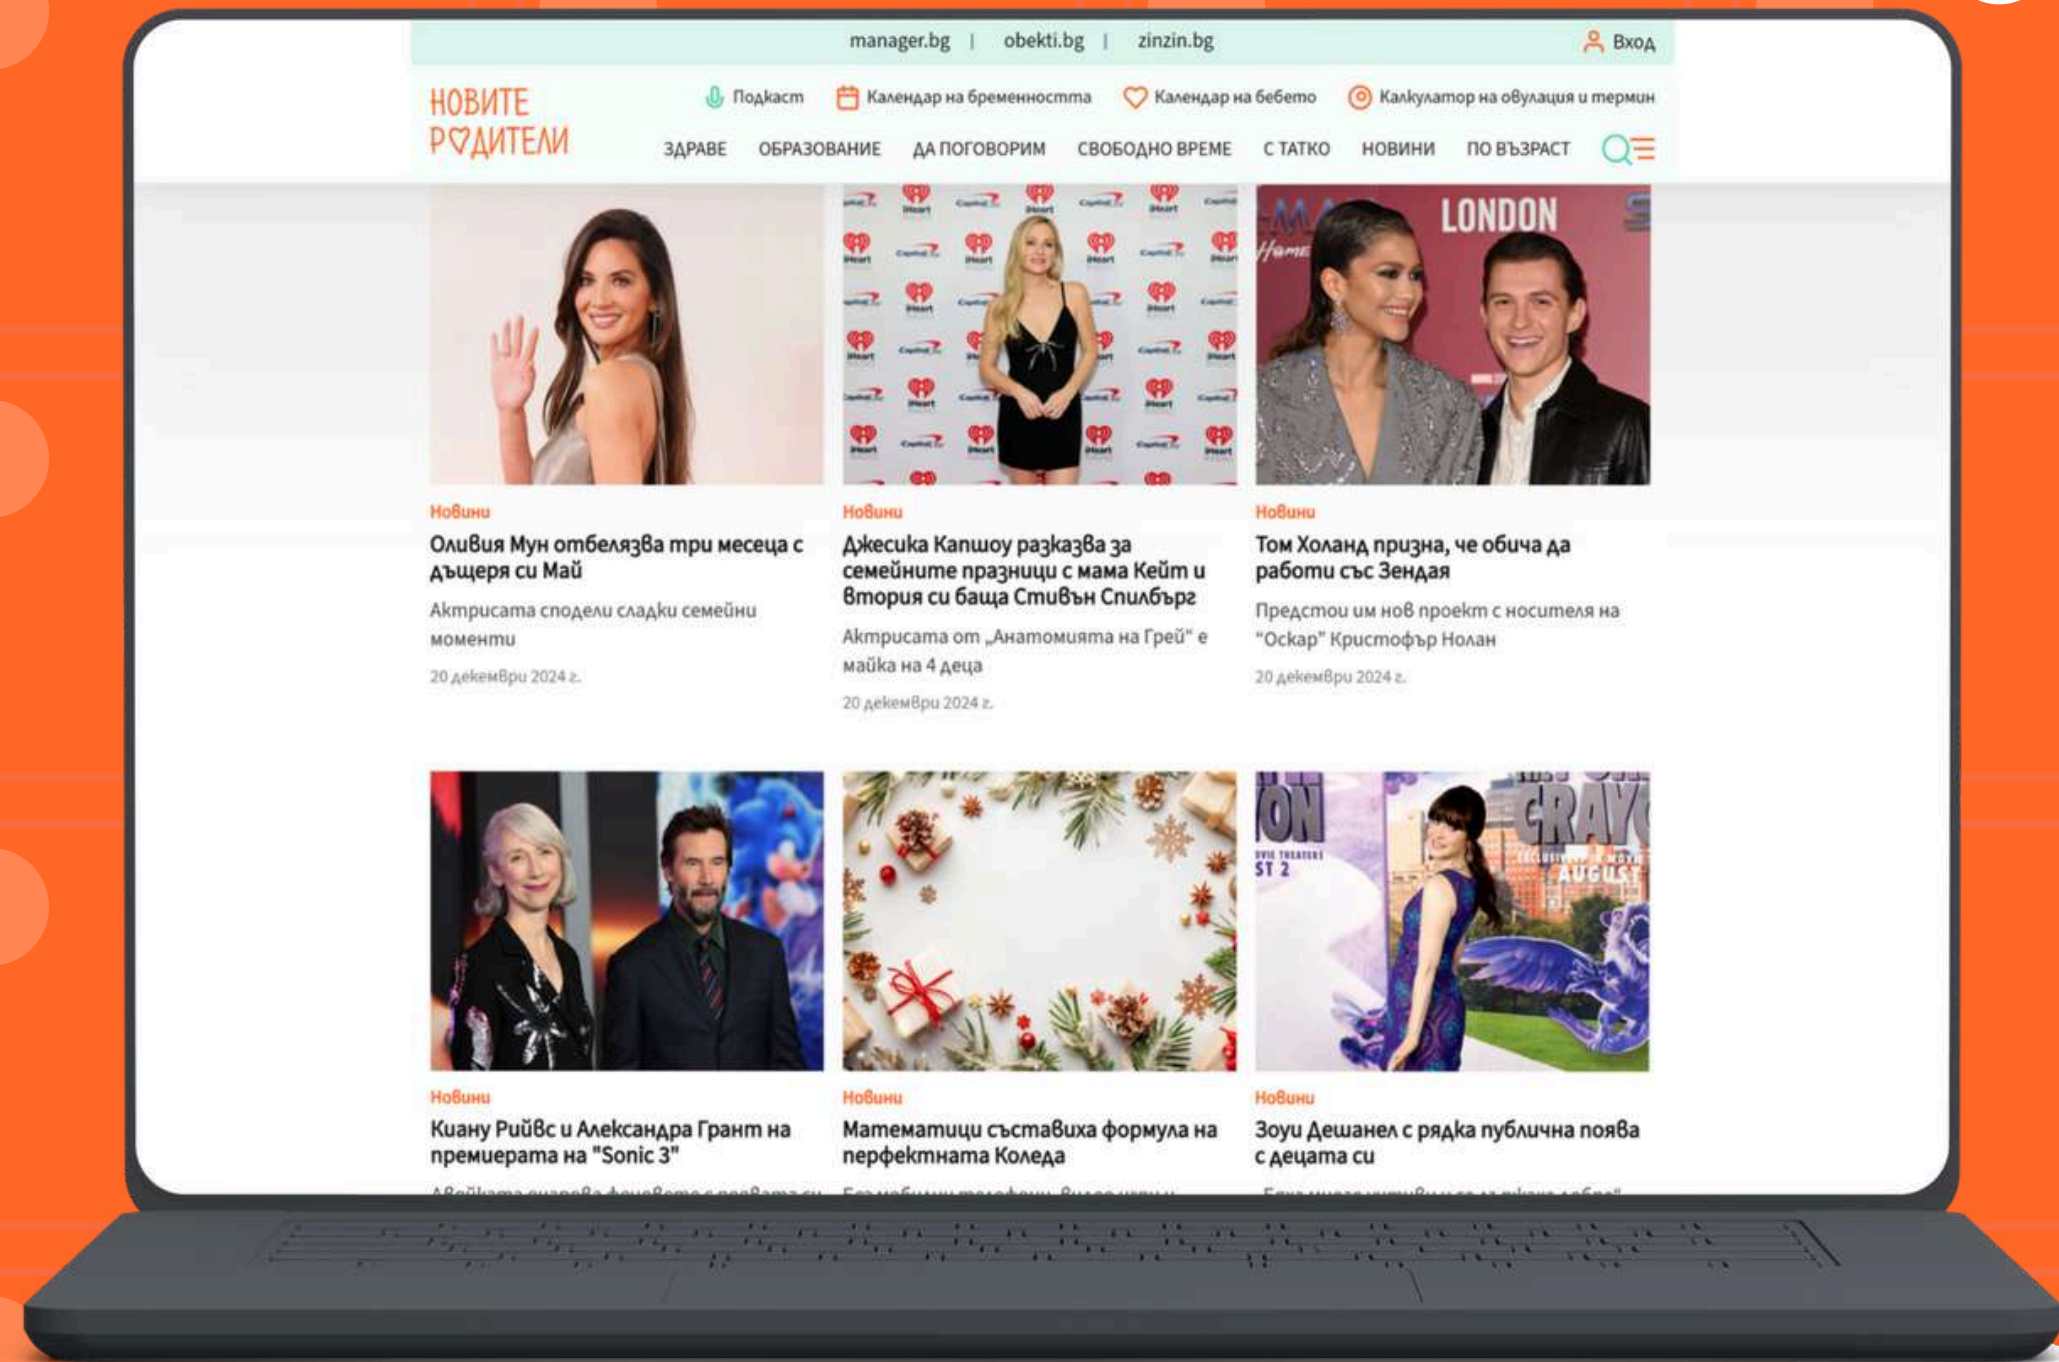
manager.bg | obekti.bg | zinzin.bg

Вход

НОВИТЕ РОДИТЕЛИ

Подкаст Календар на бременността Календар на бебето Калкулатор на овулация и термин

ЗДРАВЕ ОБРАЗОВАНИЕ ДА ПОГОВОРИМ СВОБОДНО ВРЕМЕ С ТАТКО НОВИНИ ПО ВЪЗРАСТ

LONDON

Новини
Оливия Мун отбелязва три месеца с дъщеря си Май
Актрисата сподели сладки семейни моменти
20 декември 2024 г.

Новини
Джесика Капшоу разказва за семейните празници с мама Кейт и втория си баща Стивън Спилбърг
Актрисата от „Анатомията на Грей" е майка на 4 деца
20 декември 2024 г.

Новини
Том Холанд призна, че обича да работи със Зендая
Предстои им нов проект с носителя на "Оскар" Кристофър Нолан
20 декември 2024 г.

Новини
Киану Рийвс и Александра Грант на премиерата на "Sonic 3"
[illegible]

Новини
Математици съставиха формула на перфектната Коледа
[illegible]

Новини
Зоуи Дешанел с рядка публична поява с децата си
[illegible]